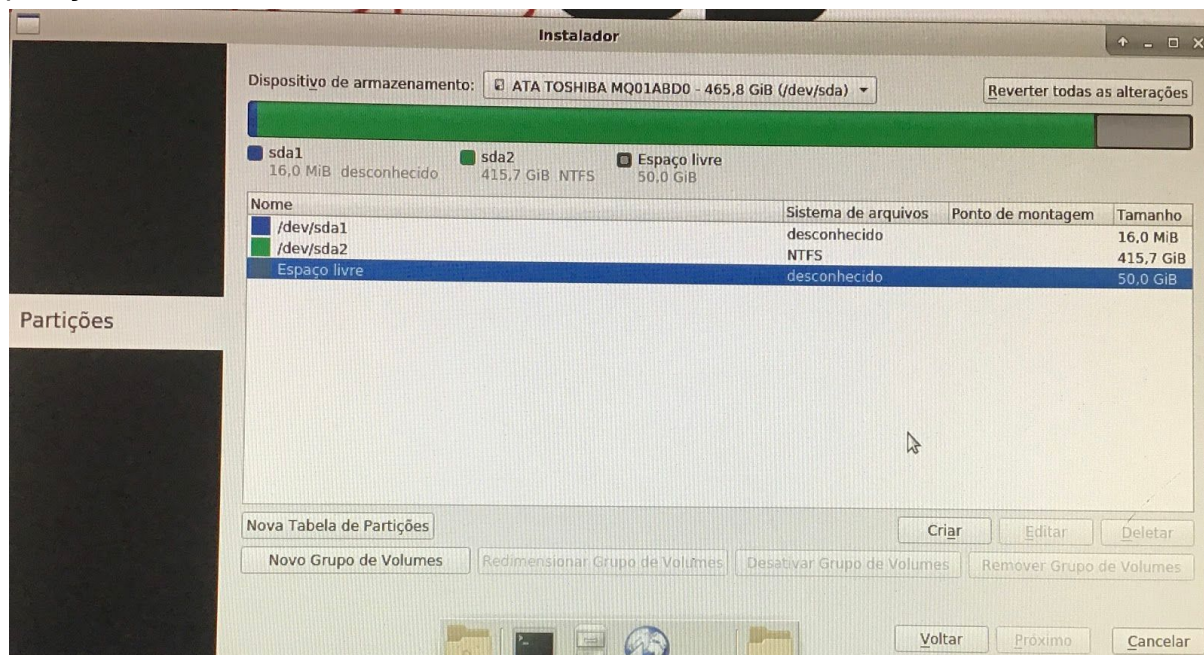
Instalador

Partições

Dispositivo de armazenamento: ATA TOSHIBA MQ01ABD0 - 465,8 GiB (/dev/sda)

Reverter todas as alterações

sda1
16,0 MiB desconhecido

sda2
415,7 GiB NTFS

Espaço livre
50,0 GiB

| Nome | Sistema de arquivos | Ponto de montagem | Tamanho |
|---|---|---|---|
| /dev/sda1 | desconhecido | | 16,0 MiB |
| /dev/sda2 | NTFS | | 415,7 GiB |
| Espaço livre | desconhecido | | 50,0 GiB |

Nova Tabela de Partições

Criar Editar Deletar

Novo Grupo de Volumes Redimensionar Grupo de Volumes Desativar Grupo de Volumes Remover Grupo de Volumes

Voltar Próximo Cancelar